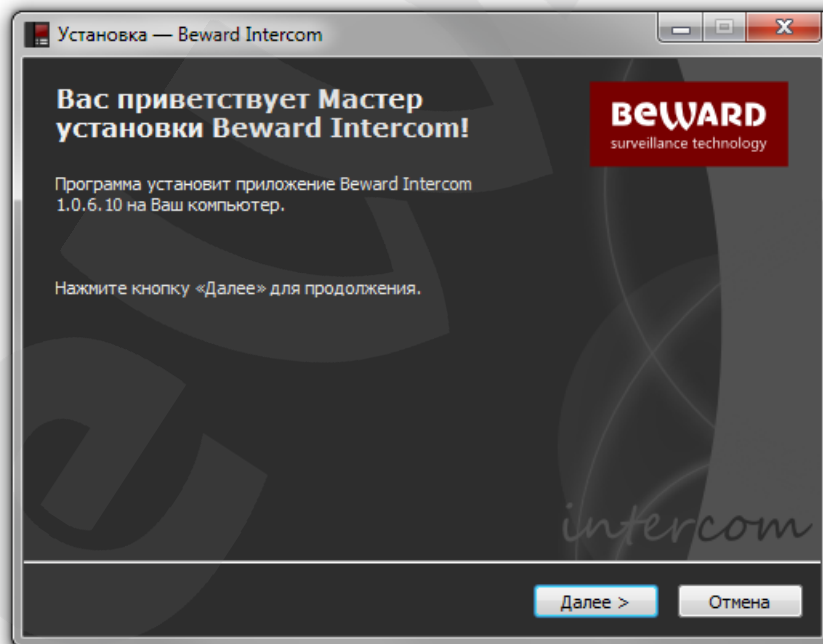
Установка — Beward Intercom

Вас приветствует Мастер установки Beward Intercom!

BEWARD
surveillance technology

Программа установит приложение Beward Intercom 1.0.6.10 на Ваш компьютер.

Нажмите кнопку «Далее» для продолжения.

intercom

Далее >

Отмена